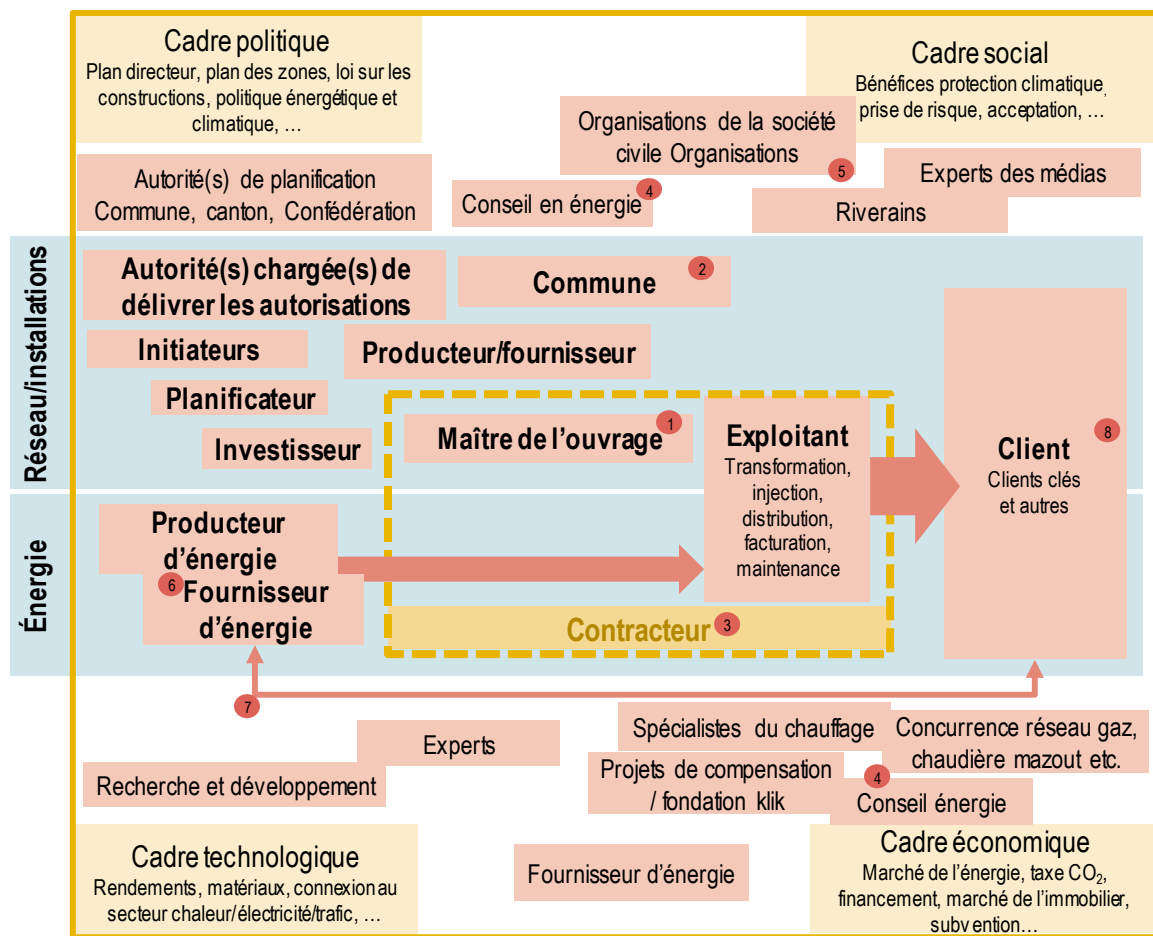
Cadre politique
Plan directeur, plan des zones, loi sur les constructions, politique énergétique et climatique, …

Cadre social
Bénéfices protection climatique, prise de risque, acceptation, …

Organisations de la société civile Organisations 5

Autorité(s) de planification
Commune, canton, Confédération

4 Conseil en énergie

Experts des médias

Riverains

Réseau/installations

Autorité(s) chargée(s) de délivrer les autorisations

Commune 2

Initiateurs

Producteur/fournisseur

Planificateur

Investisseur

Maître de l'ouvrage 1

Exploitant
Transformation, injection, distribution, facturation, maintenance

Client 8
Clients clés et autres

Énergie

Producteur d'énergie
6 Fournisseur d'énergie

Contracteur 3

7

Spécialistes du chauffage

Concurrence réseau gaz, chaudière mazout etc.

Experts

Projets de compensation / fondation klik

4 Conseil énergie

Recherche et développement

Cadre technologique
Rendements, matériaux, connexion au secteur chaleur/électricité/trafic, …

Fournisseur d'énergie

Cadre économique
Marché de l'énergie, taxe $CO_2$, financement, marché de l'immobilier, subvention…